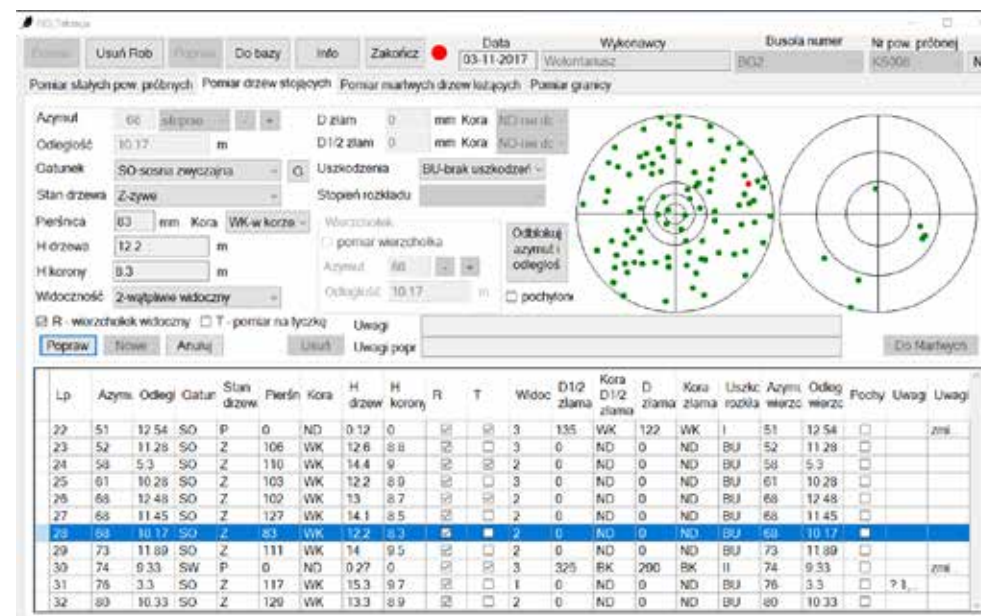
NG_Taksacja

Pomiar | Usuń Rob | Popraw | Do bazy | Info | Zakończ | Data 03-11-2017 | Wykonawcy Wolontariusz | Busola numer BO2 | Nr pow. próbnej K5008 | N

Pomiar stałych pow. próbnych | Pomiar drzew stojących | Pomiar martwych drzew leżących | Pomiar granicy

Azymut 66 stopnie - +
Odległość 10.17 m
Gatunek SO-sosna zwyczajna G
Stan drzewa Z-żywe
Pierśnica 83 mm Kora WK-w korze
H drzewa 12.2 m
H korony 8.3 m
Widoczność 2-wątpliwie widoczny

D złam 0 mm Kora ND-nie dc
D1/2 złam 0 mm Kora ND-nie dc
Uszkodzenia BU-brak uszkodzeń
Stopień rozkładu

Wierzchołek
pomiar wierzchołka
Azymut 66 - +
Odległość 10.17 m

Odblokuj azymut i odległość
pochyłona

R - wierzchołek widoczny T - pomiar na tyczkę
Uwagi
Uwagi popr
Popraw Nowe Anuluj Usuń Do Martwych

| Lp | Azym. | Odległ | Gatun | Stan drzew. | Pierśn | Kora | H drzew | H korony | R | T | Widoc | D1/2 złama | Kora D1/2 złama | D złama | Kora złama | Uszkc rozkła | Azym. wierzc | Odleg wierzc | Pochy | Uwagi | Uwagi |
|---|---|---|---|---|---|---|---|---|---|---|---|---|---|---|---|---|---|---|---|---|---|
| 22 | 51 | 12.54 | SO | P | 0 | ND | 0.12 | 0 | ☑ | ☑ | 3 | 135 | WK | 122 | WK | I | 51 | 12.54 | ☐ | | zmi |
| 23 | 52 | 11.28 | SO | Z | 106 | WK | 12.6 | 8.8 | ☑ | ☐ | 3 | 0 | ND | 0 | ND | BU | 52 | 11.28 | ☐ | | |
| 24 | 58 | 5.3 | SO | Z | 110 | WK | 14.4 | 9 | ☑ | ☑ | 2 | 0 | ND | 0 | ND | BU | 58 | 5.3 | ☐ | | |
| 25 | 61 | 10.28 | SO | Z | 103 | WK | 12.2 | 8.0 | ☑ | ☐ | 3 | 0 | ND | 0 | ND | BU | 61 | 10.28 | ☐ | | |
| 26 | 68 | 12.48 | SO | Z | 102 | WK | 13 | 8.7 | ☑ | ☑ | 2 | 0 | ND | 0 | ND | BU | 68 | 12.48 | ☐ | | |
| 27 | 68 | 11.45 | SO | Z | 127 | WK | 14.1 | 8.5 | ☑ | ☐ | 2 | 0 | ND | 0 | ND | BU | 68 | 11.45 | ☐ | | |
| 28 | 66 | 10.17 | SO | Z | 83 | WK | 12.2 | 8.3 | ☑ | ☐ | 2 | 0 | ND | 0 | ND | BU | 66 | 10.17 | ☐ | | |
| 29 | 73 | 11.89 | SO | Z | 111 | WK | 14 | 9.5 | ☑ | ☐ | 2 | 0 | ND | 0 | ND | BU | 73 | 11.89 | ☐ | | |
| 30 | 74 | 9.33 | SW | P | 0 | ND | 0.27 | 0 | ☑ | ☑ | 3 | 325 | BK | 200 | BK | II | 74 | 9.33 | ☐ | | zmi |
| 31 | 76 | 3.3 | SO | Z | 117 | WK | 15.3 | 9.7 | ☑ | ☐ | 1 | 0 | ND | 0 | ND | BU | 76 | 3.3 | ☐ | ? 1, | |
| 32 | 80 | 10.33 | SO | Z | 129 | WK | 13.3 | 8.9 | ☑ | ☐ | 2 | 0 | ND | 0 | ND | BU | 80 | 10.33 | ☐ | | |